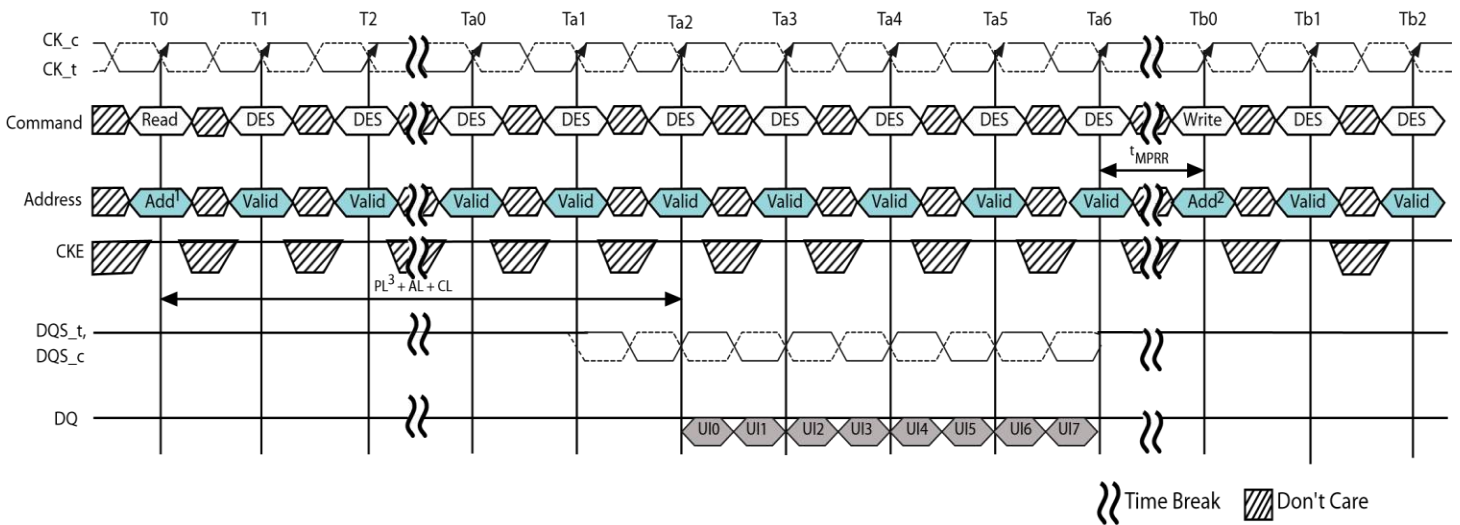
T0 T1 T2 Ta0 Ta1 Ta2 Ta3 Ta4 Ta5 Ta6 Tb0 Tb1 Tb2

CK_c
CK_t

Command Read DES DES DES DES DES DES DES DES DES Write DES DES

$t_{MPRR}$

Address Add$^1$ Valid Valid Valid Valid Valid Valid Valid Valid Valid Add$^2$ Valid Valid

CKE

PL$^3$ + AL + CL

DQS_t,
DQS_c

DQ UI0 UI1 UI2 UI3 UI4 UI5 UI6 UI7

Time Break Don't Care